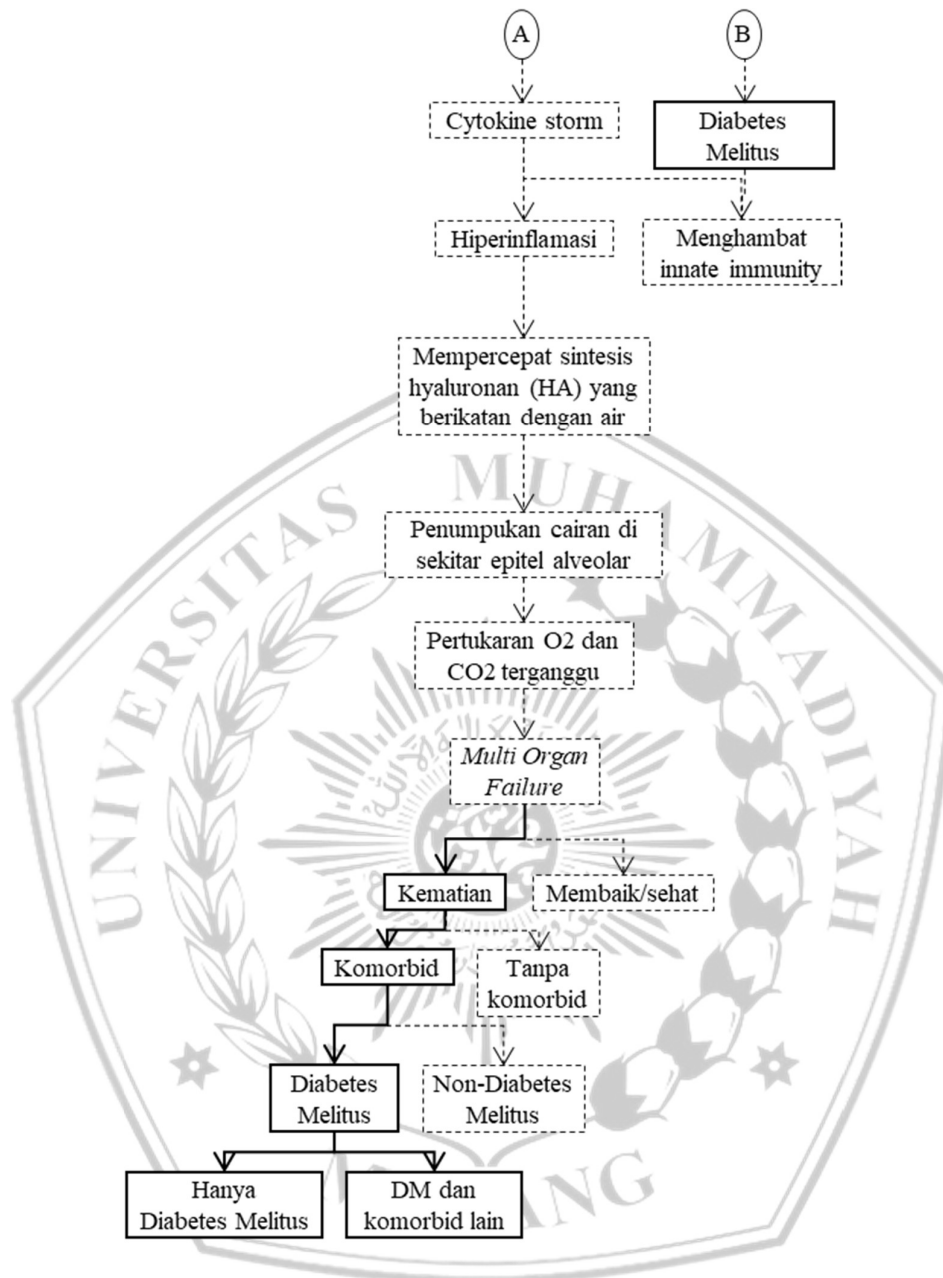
A

B

Cytokine storm

Diabetes Melitus

Hiperinflamasi

Menghambat innate immunity

Mempercepat sintesis hyaluronan (HA) yang berikatan dengan air

Penumpukan cairan di sekitar epitel alveolar

Pertukaran O2 dan CO2 terganggu

*Multi Organ Failure*

Kematian

Membaik/sehat

Komorbid

Tanpa komorbid

Diabetes Melitus

Non-Diabetes Melitus

Hanya Diabetes Melitus

DM dan komorbid lain

UNIVERSITAS MUHAMMADIYAH MALANG